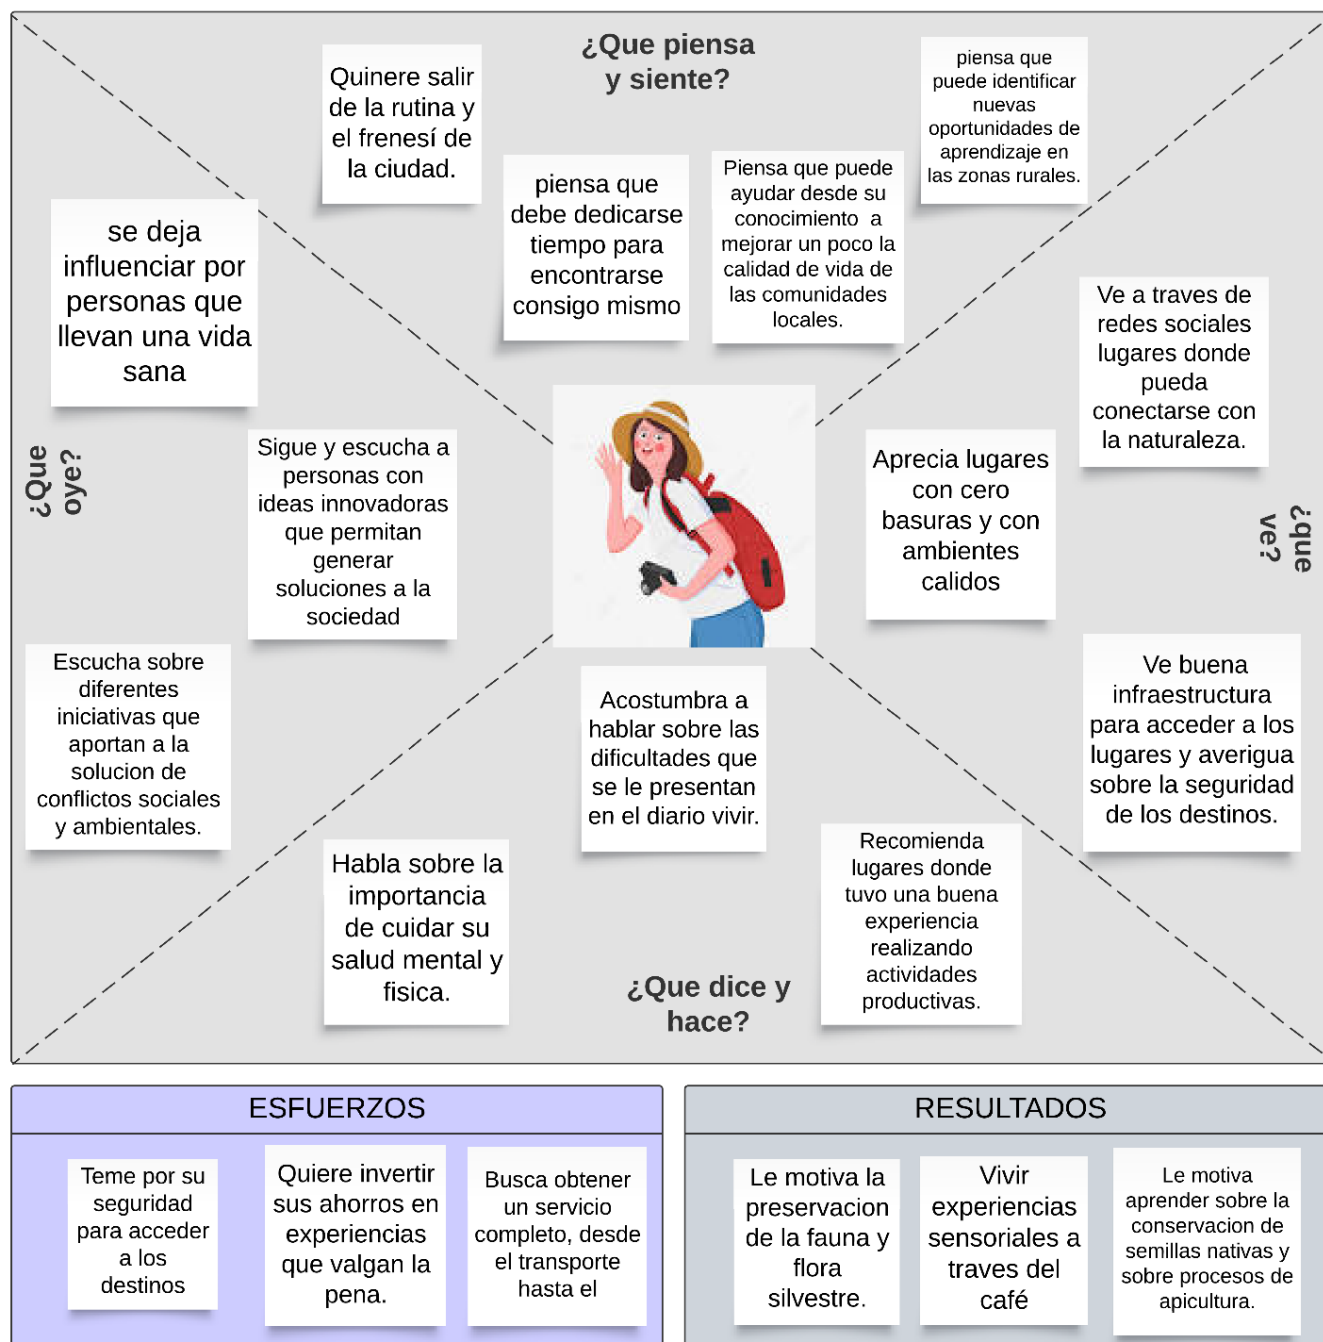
¿Que piensa y siente?

Quinere salir de la rutina y el frenesí de la ciudad.

piensa que debe dedicarse tiempo para encontrarse consigo mismo

Piensa que puede ayudar desde su conocimiento a mejorar un poco la calidad de vida de las comunidades locales.

piensa que puede identificar nuevas oportunidades de aprendizaje en las zonas rurales.

se deja influenciar por personas que llevan una vida sana

¿Que oye?

Sigue y escucha a personas con ideas innovadoras que permitan generar soluciones a la sociedad

Escucha sobre diferentes iniciativas que aportan a la solucion de conflictos sociales y ambientales.

Ve a traves de redes sociales lugares donde pueda conectarse con la naturaleza.

Aprecia lugares con cero basuras y con ambientes calidos

¿que ve?

Ve buena infraestructura para acceder a los lugares y averigua sobre la seguridad de los destinos.

Acostumbra a hablar sobre las dificultades que se le presentan en el diario vivir.

Habla sobre la importancia de cuidar su salud mental y fisica.

Recomienda lugares donde tuvo una buena experiencia realizando actividades productivas.

¿Que dice y hace?

ESFUERZOS

Teme por su seguridad para acceder a los destinos

Quiere invertir sus ahorros en experiencias que valgan la pena.

Busca obtener un servicio completo, desde el transporte hasta el

RESULTADOS

Le motiva la preservacion de la fauna y flora silvestre.

Vivir experiencias sensoriales a traves del café

Le motiva aprender sobre la conservacion de semillas nativas y sobre procesos de apicultura.